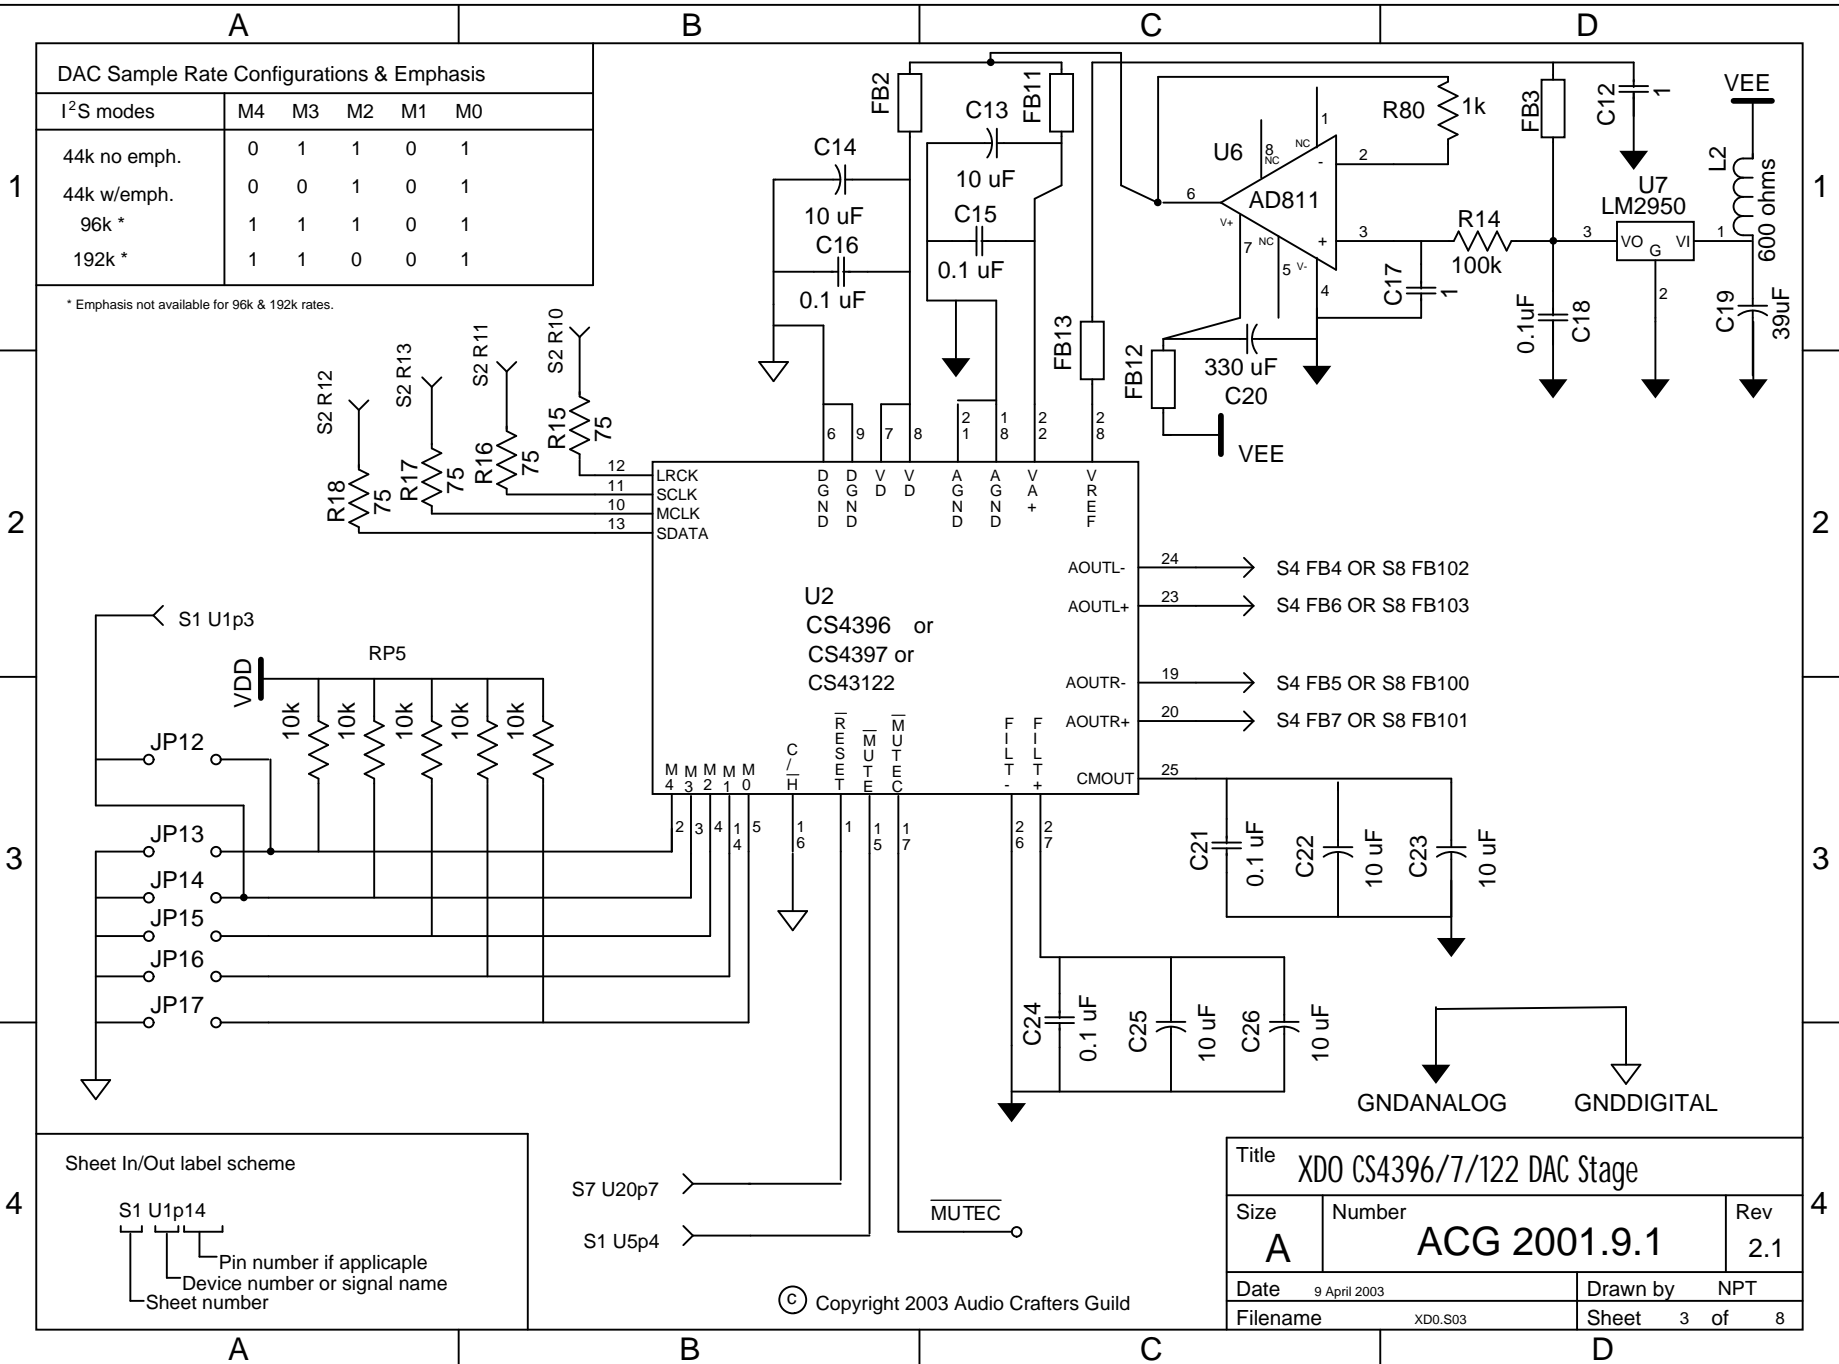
A B C D

1 2 3 4

DAC Sample Rate Configurations & Emphasis

| I$^2$S modes | M4 | M3 | M2 | M1 | M0 |
|---|---|---|---|---|---|
| 44k no emph. | 0 | 1 | 1 | 0 | 1 |
| 44k w/emph. | 0 | 0 | 1 | 0 | 1 |
| 96k * | 1 | 1 | 1 | 0 | 1 |
| 192k * | 1 | 1 | 0 | 0 | 1 |

* Emphasis not available for 96k & 192k rates.

FB2 C13 FB11 C14 10 uF C16 0.1 uF 10 uF C15 0.1 uF FB13 FB12 330 uF C20 VEE

U6 AD811 R80 1k 1 2 6 3 4 5 7 8 NC NC NC V+ V- R14 100k C17 1 FB3 C12 1 0.1uF C18 U7 LM2950 VO G VI 3 1 2 VEE L2 600 ohms C19 39uF

S2 R12 S2 R13 S2 R11 S2 R10 R15 75 R16 75 R17 75 R18 75

12 LRCK 11 SCLK 10 MCLK 13 SDATA

6 9 7 8 21 18 22 28
DGND DGND VD VD AGND AGND VA+ VREF

U2
CS4396 or
CS4397 or
CS43122

AOUTL- 24 S4 FB4 OR S8 FB102
AOUTL+ 23 S4 FB6 OR S8 FB103
AOUTR- 19 S4 FB5 OR S8 FB100
AOUTR+ 20 S4 FB7 OR S8 FB101
CMOUT 25

M4 M3 M2 M1 M0 C/H $\overline{RESET}$ $\overline{MUTE}$ $\overline{MUTEC}$ FILT- FILT+
2 3 4 14 5 16 1 15 17 26 27

S1 U1p3
RP5
VDD
10k 10k 10k 10k 10k
JP12 JP13 JP14 JP15 JP16 JP17

C21 0.1 uF C22 10 uF C23 10 uF
C24 0.1 uF C25 10 uF C26 10 uF

GNDANALOG GNDDIGITAL

Sheet In/Out label scheme

S1 U1p14
Pin number if applicable
Device number or signal name
Sheet number

S7 U20p7
S1 U5p4
$\overline{MUTEC}$

ⓒ Copyright 2003 Audio Crafters Guild

| Title XDO CS4396/7/122 DAC Stage | | |
|---|---|---|
| Size A | Number ACG 2001.9.1 | Rev 2.1 |
| Date 9 April 2003 | | Drawn by NPT |
| Filename XD0.S03 | | Sheet 3 of 8 |